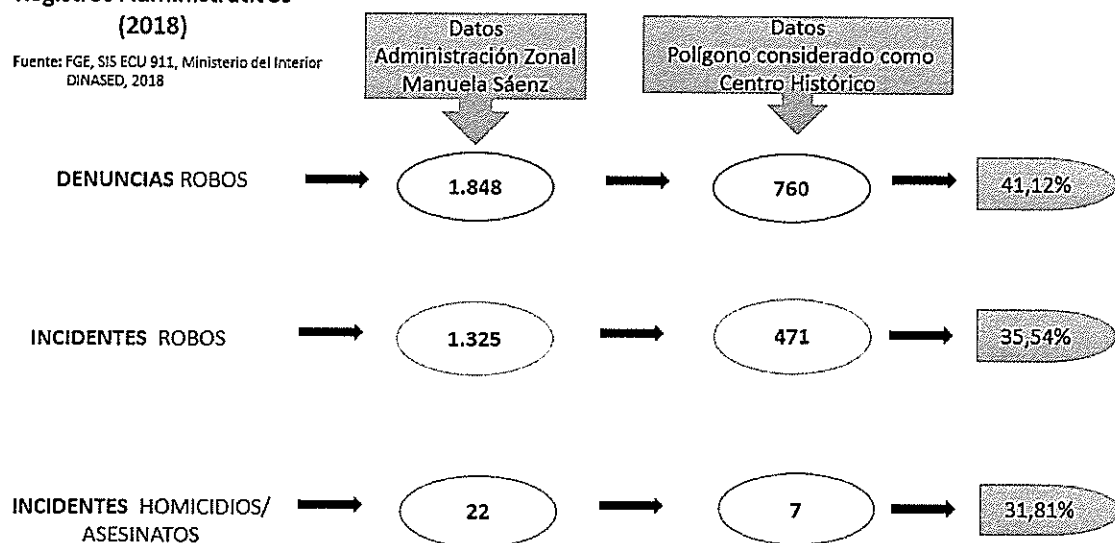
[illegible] (2018)

Fuente: FGE, SIS ECU 911, Ministerio del Interior DINASED, 2018

Datos Administración Zonal Manuela Sáenz

Datos Polígono considerado como Centro Histórico

DENUNCIAS ROBOS 1.848 760 41,12%

INCIDENTES ROBOS 1.325 471 35,54%

INCIDENTES HOMICIDIOS/ ASESINATOS 22 7 31,81%